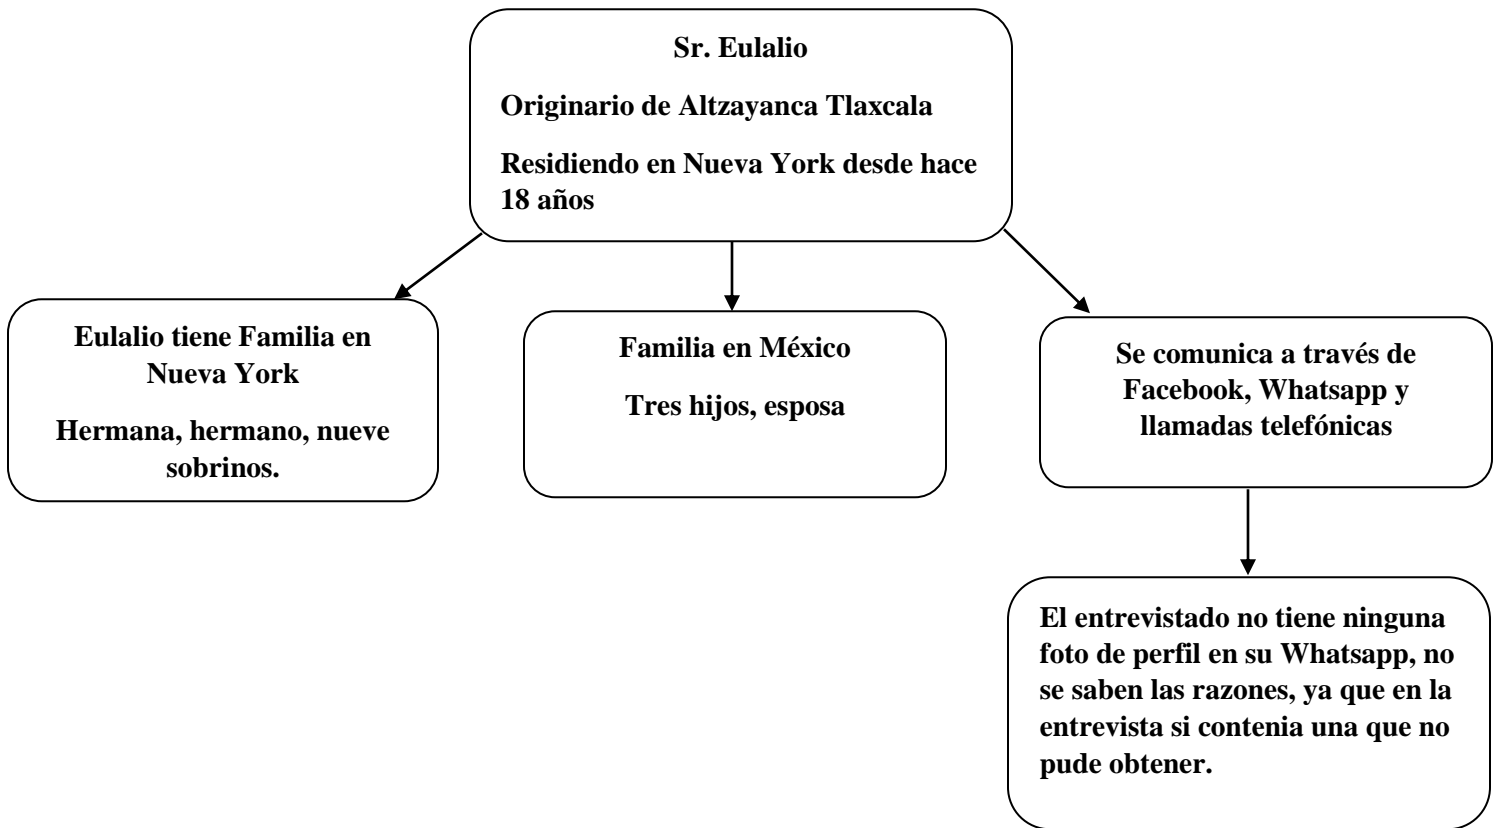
Sr. Eulalio

Originario de Altzayanca Tlaxcala

Residiendo en Nueva York desde hace 18 años

Eulalio tiene Familia en Nueva York

Hermana, hermano, nueve sobrinos.

Familia en México

Tres hijos, esposa

Se comunica a través de Facebook, Whatsapp y llamadas telefónicas

El entrevistado no tiene ninguna foto de perfil en su Whatsapp, no se saben las razones, ya que en la entrevista si contenia una que no pude obtener.